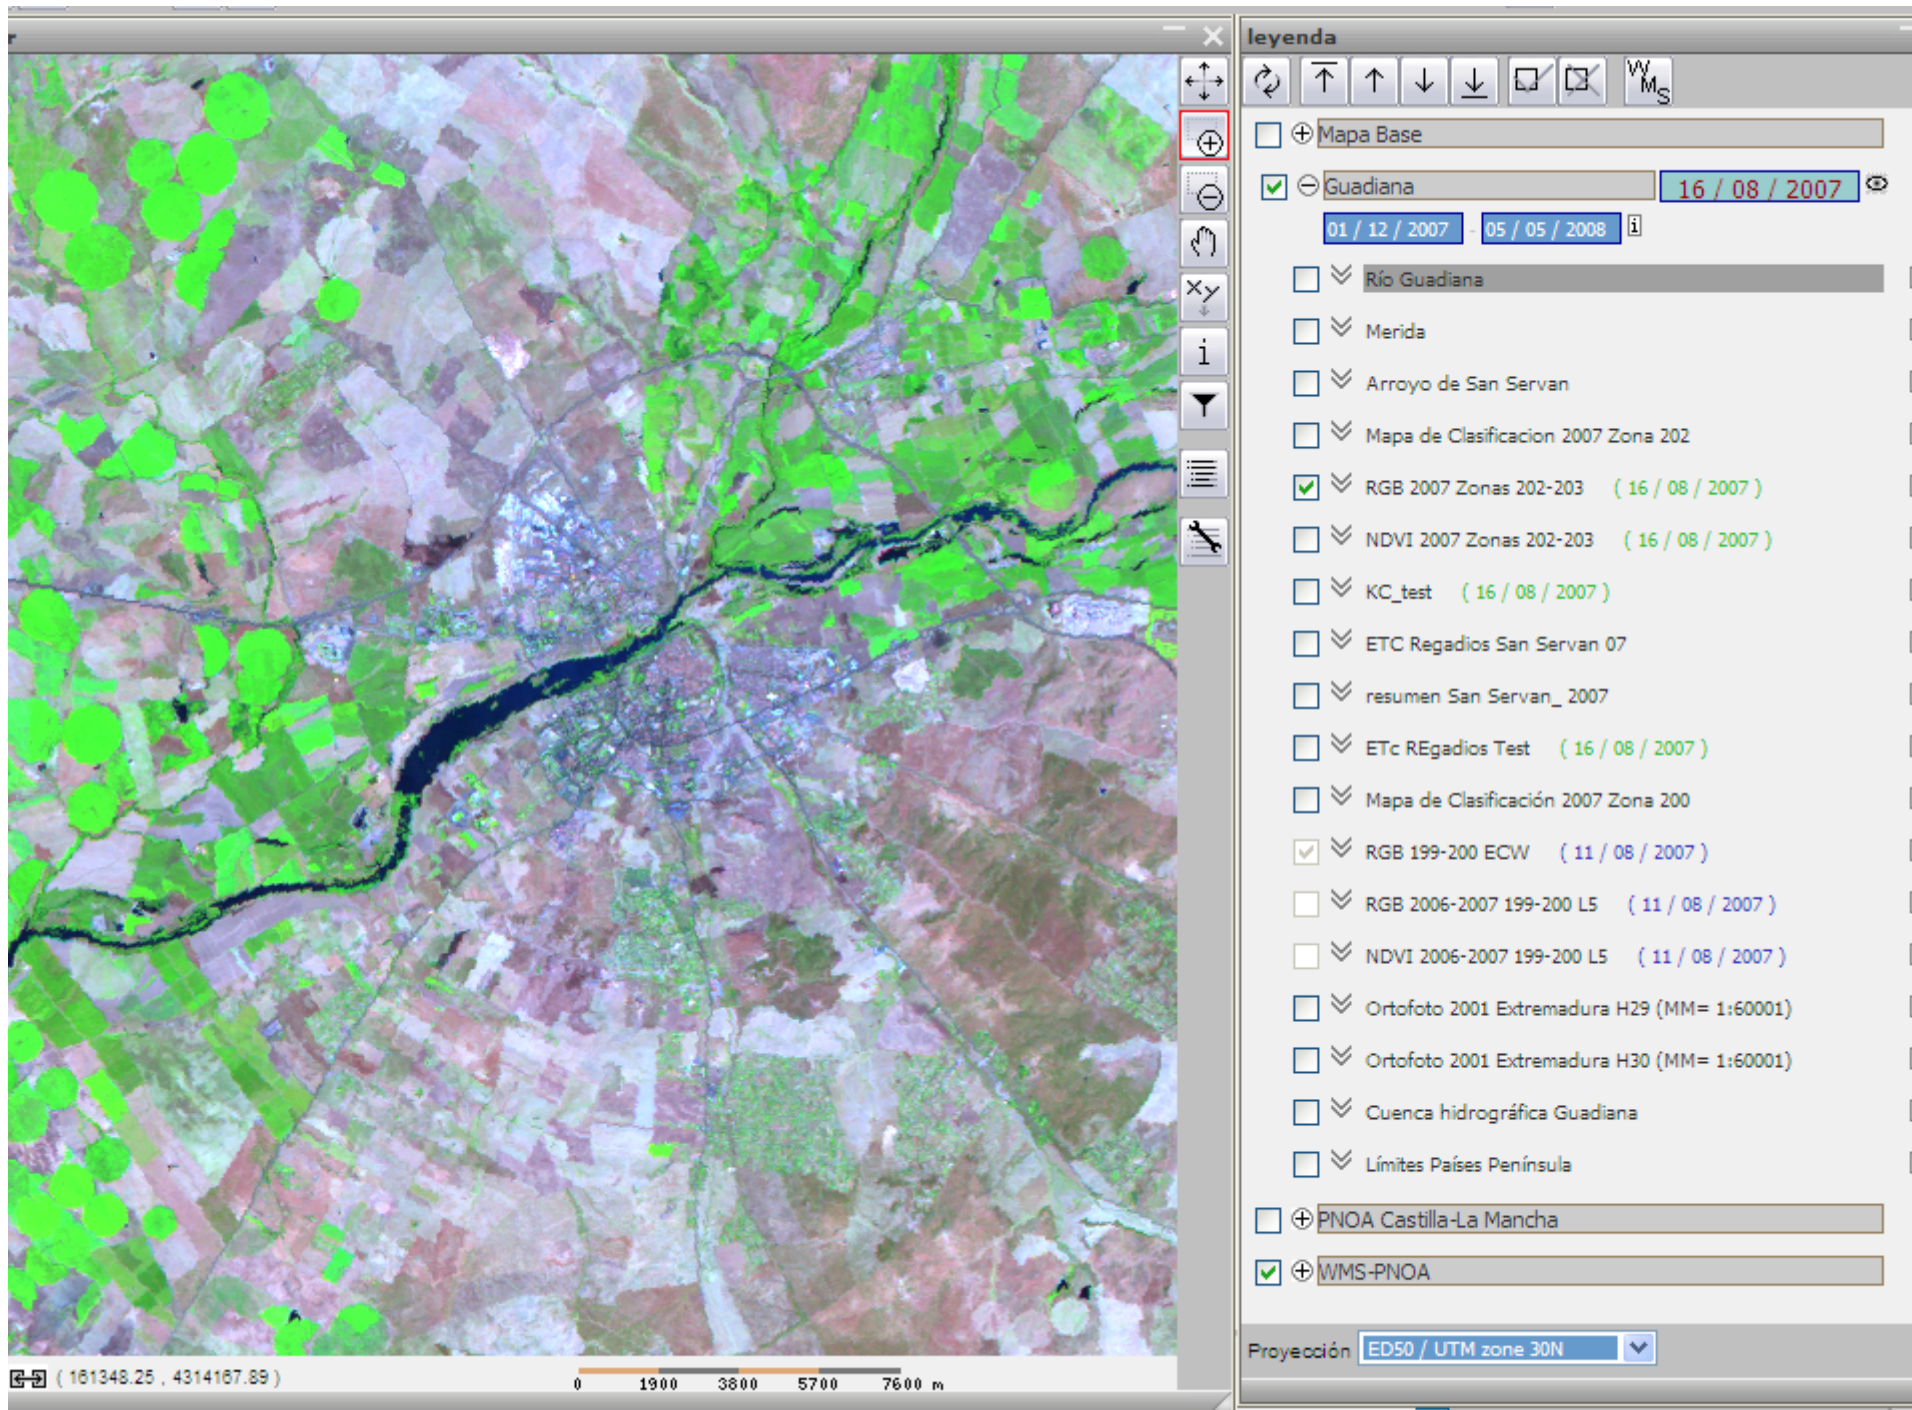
leyenda

WMS

Mapa Base

Guadiana 16 / 08 / 2007

01 / 12 / 2007 05 / 05 / 2008 i

Río Guadiana

Merida

Arroyo de San Servan

Mapa de Clasificacion 2007 Zona 202

RGB 2007 Zonas 202-203 ( 16 / 08 / 2007 )

NDVI 2007 Zonas 202-203 ( 16 / 08 / 2007 )

KC_test ( 16 / 08 / 2007 )

ETC Regadios San Servan 07

resumen San Servan_ 2007

ETc REgadios Test ( 16 / 08 / 2007 )

Mapa de Clasificación 2007 Zona 200

RGB 199-200 ECW ( 11 / 08 / 2007 )

RGB 2006-2007 199-200 L5 ( 11 / 08 / 2007 )

NDVI 2006-2007 199-200 L5 ( 11 / 08 / 2007 )

Ortofoto 2001 Extremadura H29 (MM= 1:60001)

Ortofoto 2001 Extremadura H30 (MM= 1:60001)

Cuenca hidrográfica Guadiana

Límites Países Península

PNOA Castilla-La Mancha

WMS-PNOA

Proyección ED50 / UTM zone 30N

( 161348.25 , 4314167.89 )

0 1900 3800 5700 7600 m